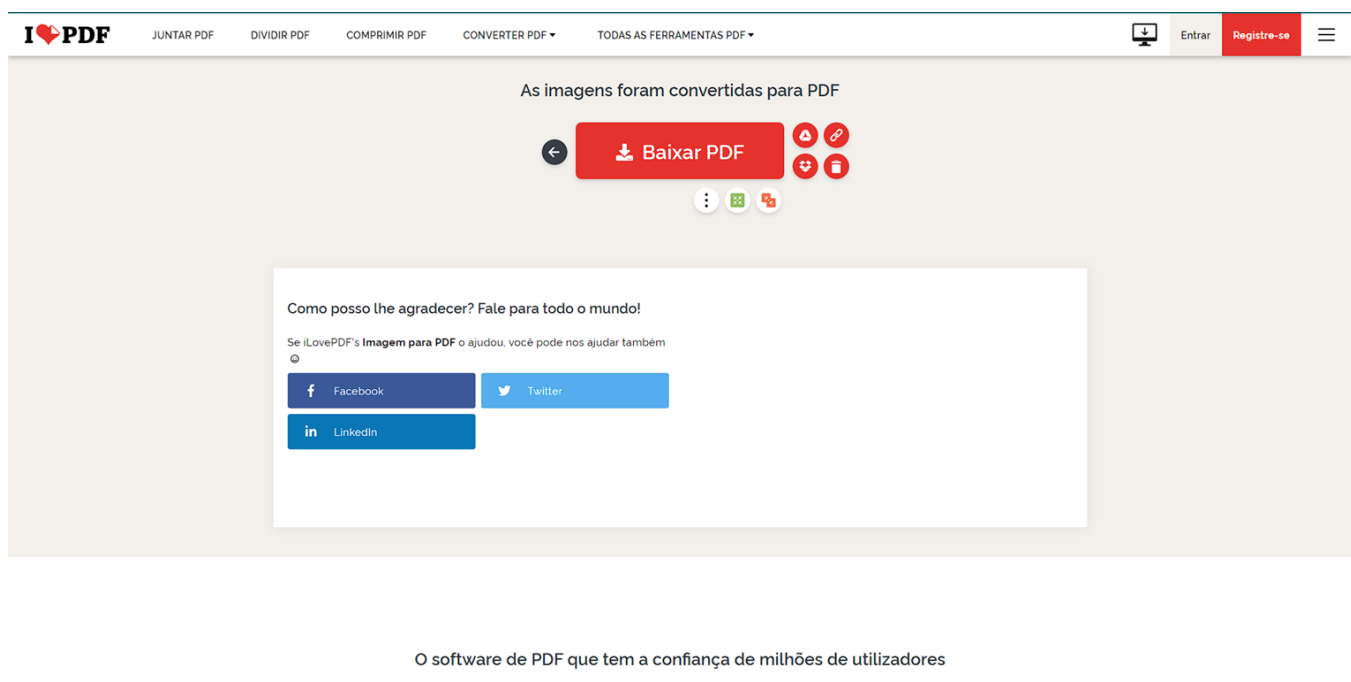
I❤PDF JUNTAR PDF DIVIDIR PDF COMPRIMIR PDF CONVERTER PDF ▾ TODAS AS FERRAMENTAS PDF ▾ Entrar Registre-se

As imagens foram convertidas para PDF

Baixar PDF

Como posso lhe agradecer? Fale para todo o mundo!

Se iLovePDF's **Imagem para PDF** o ajudou, você pode nos ajudar também ☺

Facebook

Twitter

LinkedIn

O software de PDF que tem a confiança de milhões de utilizadores